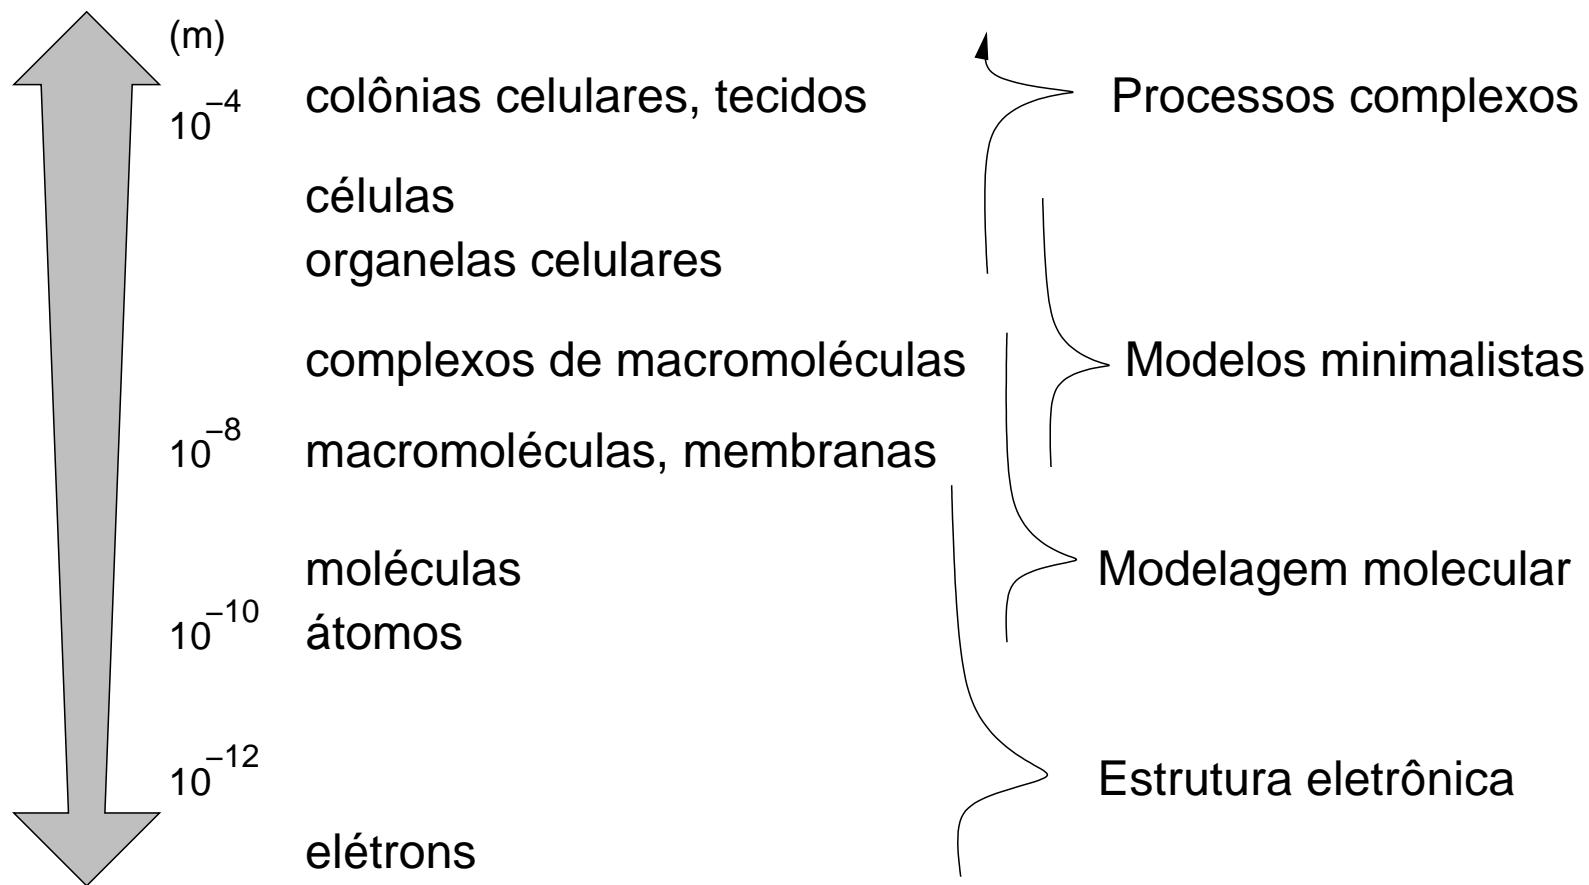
(m)

$10^{-4}$ colônias celulares, tecidos

células

organelas celulares

complexos de macromoléculas

$10^{-8}$ macromoléculas, membranas

moléculas

$10^{-10}$ átomos

$10^{-12}$

elétrons

Processos complexos

Modelos minimalistas

Modelagem molecular

Estrutura eletrônica